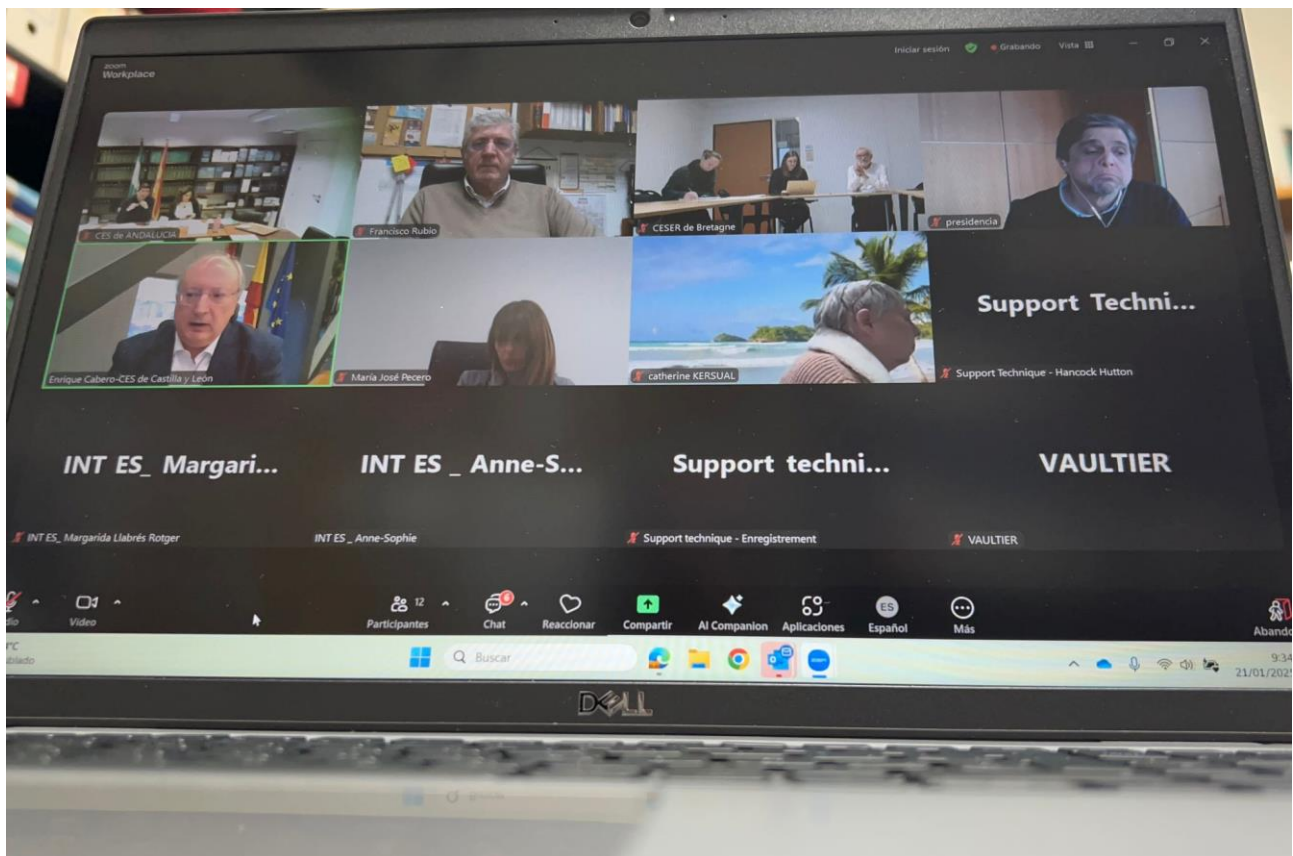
zoom Workplace

Iniciar sesión Grabando Vista

CES de ANDALUCIA

Francisco Rubio

CESER de Bretagne

presidencia

Enrique Cabero-CES de Castilla y León

María José Pecero

catherine KERSUAL

Support Techni...

Support Technique - Hancock Hutton

INT ES_ Margari...

INT ES_ Margarida Llabrés Rotger

INT ES _ Anne-S...

INT ES _ Anne-Sophie

Support techni...

Support technique - Enregistrement

VAULTIER

VAULTIER

Audio Video 12 Participantes 6 Chat Reaccionar Compartir AI Companion Aplicaciones ES Español Más Abandonar

Buscar

9:34 21/01/2025

DELL